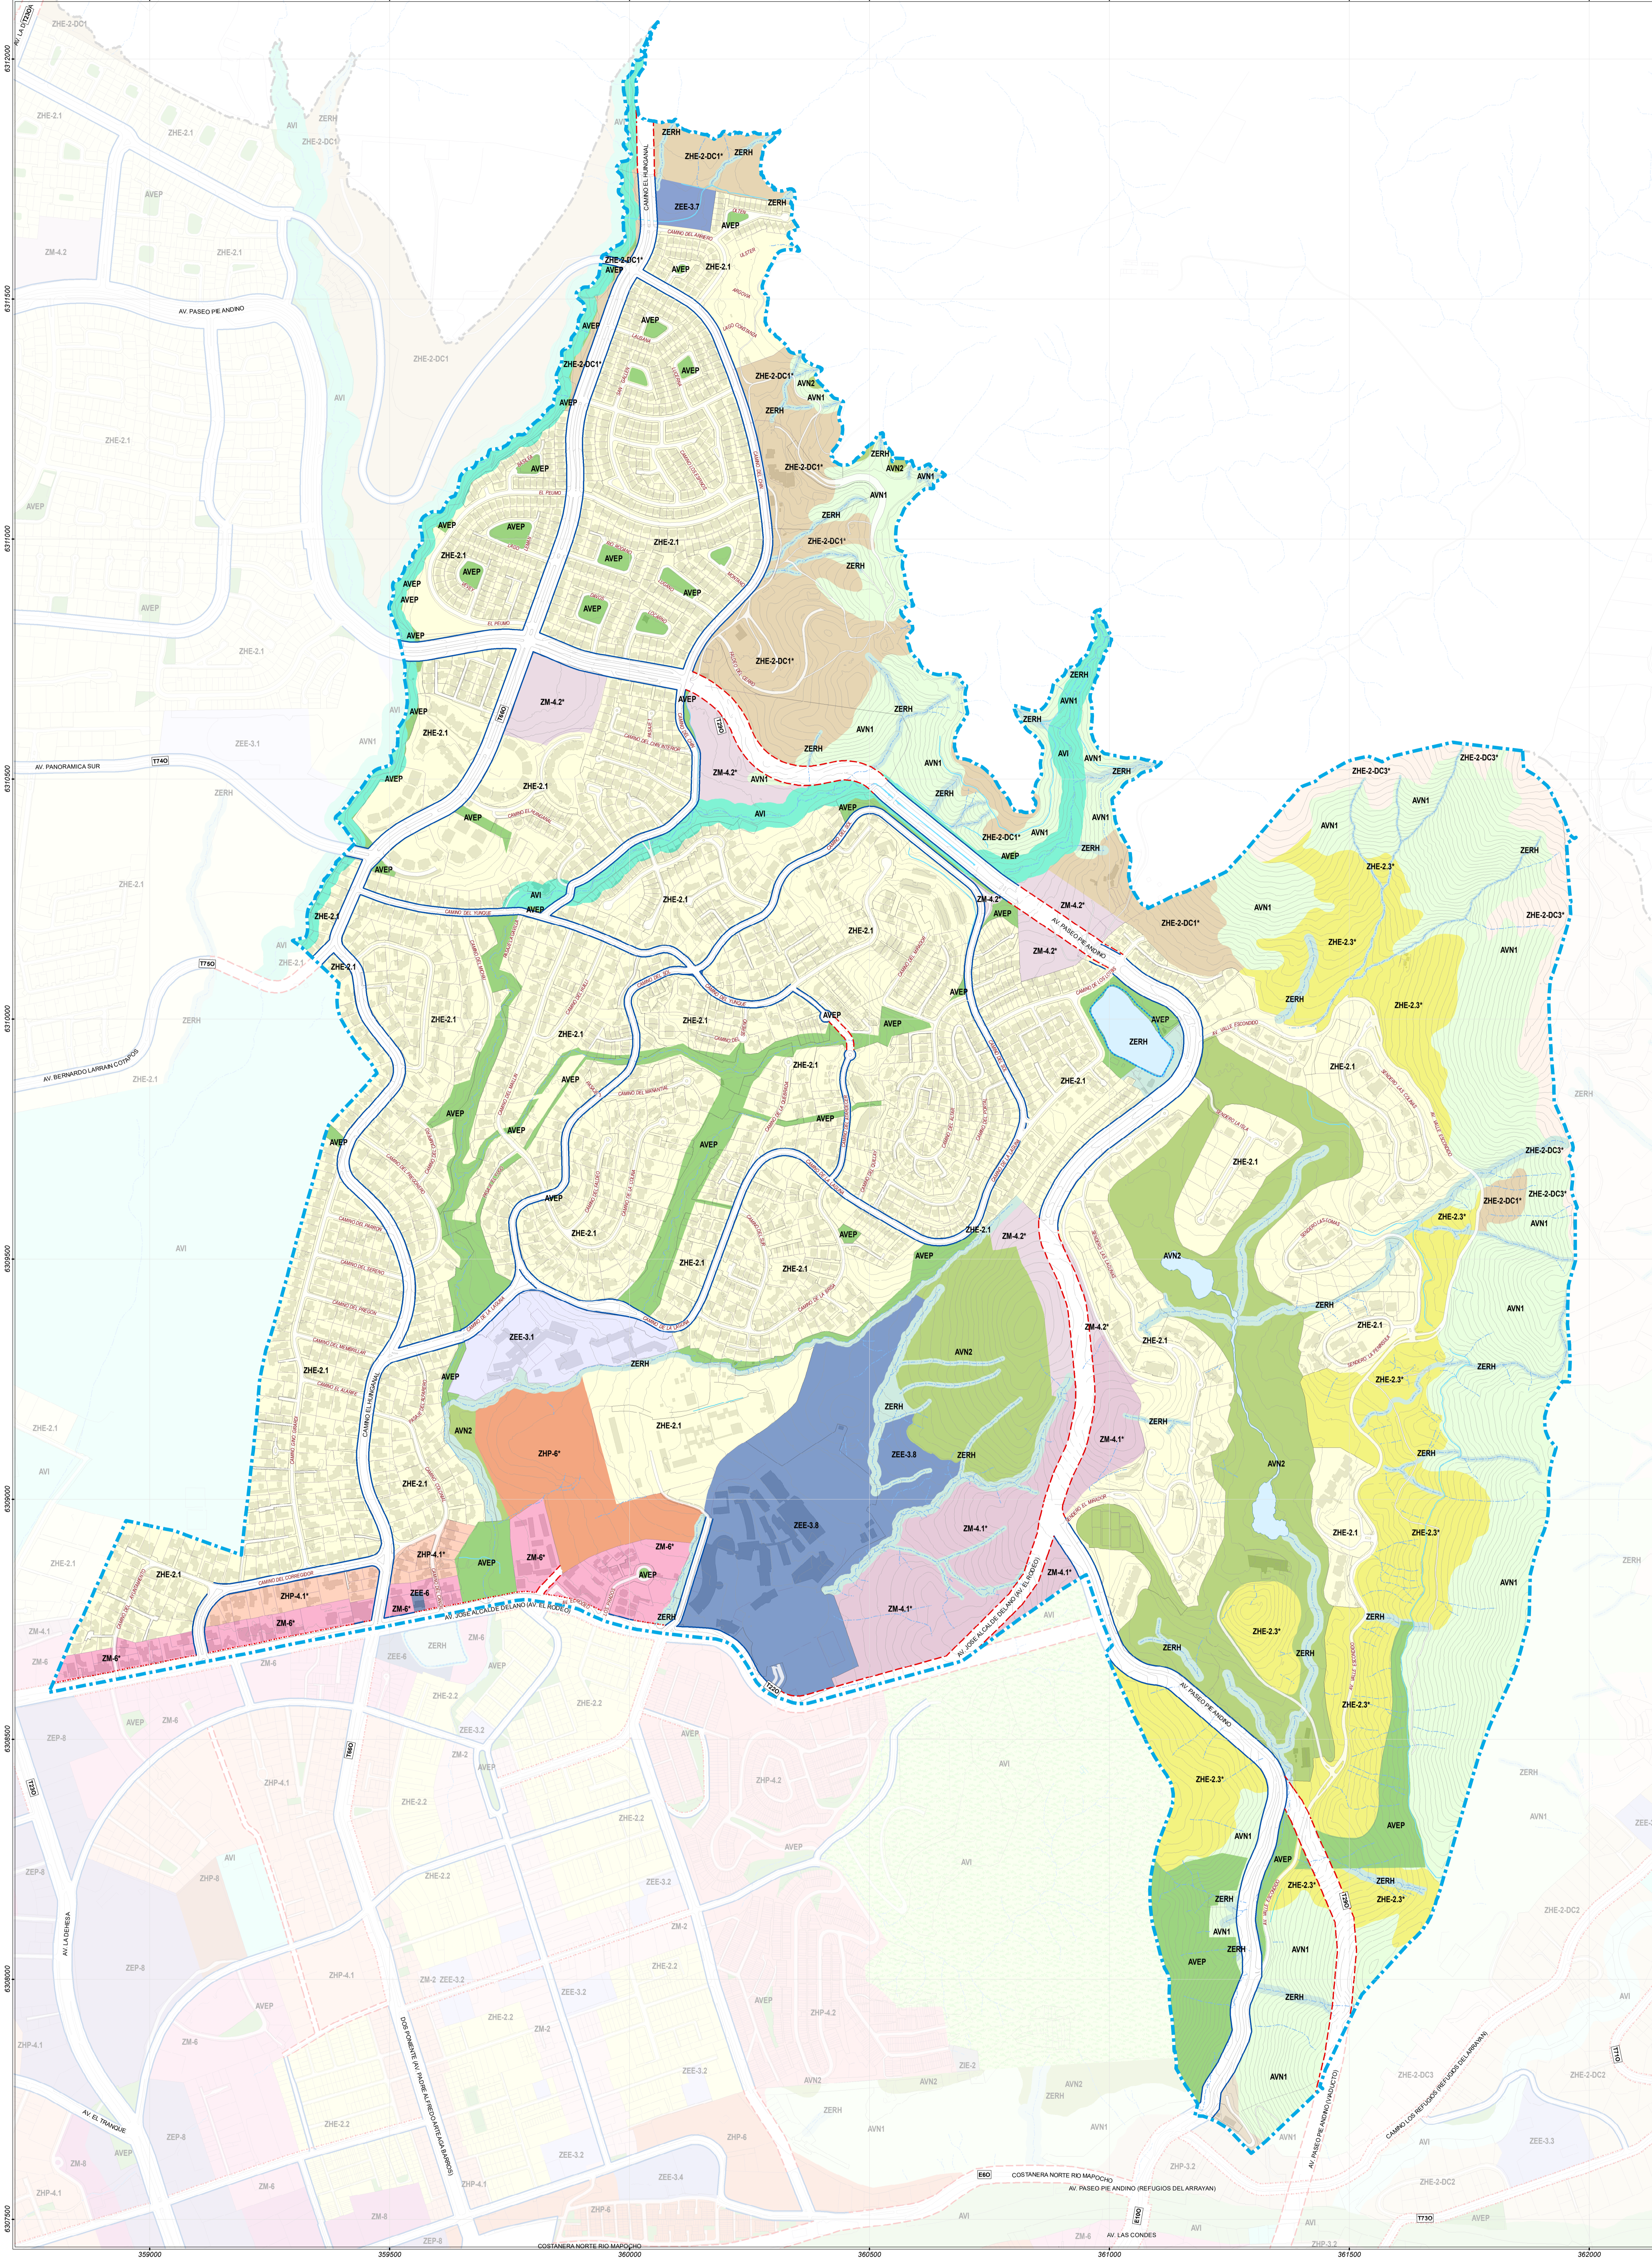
ZHE-2-DC1
ZHE-2.1
ZHE-2.1
AVEP
ZM-4.2
ZHE-2.1
AV. PASEO PIE ANDINO
ZHE-2-DC1
AVI
ZERH
ZHE-2-DC1
ZERH
ZHE-2-DC1*
ZERH
ZEE-3.7
ZERH
AVEP
ZHE-2-DC1*
AVEP
AVEP
ZHE-2.1
AVEP
AVEP
ZHE-2-DC1*
AVEP
ZHE-2-DC1*
AVN2
AVN1
ZERH
ZHE-2-DC1*
ZERH
AVN2
AVN1
AVN1
AVEP
AVEP
ZHE-2.1
ZERH
ZHE-2-DC1*
AVEP
AVEP
AVEP
ZERH
AVEP
AVEP
AVEP
ZHE-2.1
AVEP
AVEP
ZHE-2-DC1*
ZHE-2.1
AVEP
ZERH
ZHE-4.2*
AVEP
AVN1
ZHE-2.1
ZERH
AVN1
ZEE-3.1
AVN1
AVEP
ZERH
AVN1
ZM-4.2*
AVN1
AV. PANORAMICA SUR
T740
ZERH
AVI
ZERH
ZHE-2.1
AVN1
ZERH
AVEP
AVI
ZHE-2-DC3*
ZHE-2-DC3*
AVEP
AVN1
ZHE-2.1
AVEP
ZHE-2-DC1*
AVN1
AVEP
ZERH
ZHE-2.3*
ZERH
AVEP
AVI
AVEP
ZHE-2.1
ZM-4.2*
ZHE-2.1
ZHE-2.1
ZHE-2-DC1*
AVN1
ZHE-2-DC3*
ZM-4.2*
ZHE-2.3*
AVN1
T750
ZHE-2.1
ZHE-2.1
ZHE-2.1
ZHE-2.3*
ZERH
AVEP
ZERH
AVEP
ZERH
ZHE-2.1
ZHE-2.1
ZHE-2.1
ZHE-2.1
ZHE-2.1
AV. BERNARDO LARRAIN COTAPOS
ZHE-2.1
AVEP
ZERH
AVEP
AVEP
ZHE-2.1
AVEP
AVEP
ZHE-2-DC3*
ZHE-2.1
AVEP
ZHE-2-DC1*
ZHE-2-DC3*
AVI
ZHE-2.3*
AVEP
AVN1
AVEP
ZHE-2.1
ZHE-2.1
ZM-4.2*
AVN2
ZHE-2.1
ZHE-2.1
AVEP
ZERH
AVN1
ZM-4.2*
ZHE-2.1
ZEE-3.1
ZERH
AVN2
ZHE-2.1
ZERH
ZHE-2.1
AVEP
ZHE-2.3*
ZERH
ZM-4.1*
ZERH
AVN2
ZHE-2.1
ZEE-3.8
ZERH
ZHE-2.1
ZHP-6*
ZERH
AVI
AVN2
ZHE-2.1
ZEE-3.8
ZHE-2.1
ZHE-2.3*
ZM-4.1*
ZHE-2.1
ZHP-4.1*
ZM-6*
ZM-6*
AVEP
AVEP
ZM-4.1*
ZHE-2.1
ZHP-4.1*
ZEE-6
AVN1
ZHE-2.1
ZM-6*
ZM-6*
ZERH
ZM-4.1*
ZHE-2.3*
ZERH
ZM-4.1
ZM-6*
AV. JOSE ALCALDE DELANO (AV. EL RODEO)
AVI
ZERH
ZERH
ZM-6
ZM-6
ZM-6
ZERH
AVEP
AV. PASEO PIE ANDINO
ZHE-2.3*
ZEE-3.2
ZHE-2.2
AVEP
ZEP-8
AVEP
ZM-2
AVEP
AVI
ZHE-2.3*
AVN1
AVEP
ZHP-4.1
ZHP-4.2
ZHE-2.2
AVEP
ZERH
AVN1
ZHE-2.2
AVI
ZHE-2.2
AVI
AVEP
ZEP-8
ZHP-6
ZEE-3.2
ZHE-2.3*
ZERH
ZHE-2.3*
AVN1
ZERH
ZM-2
ZHE-2.2
ZEP-8
ZHP-4.1
ZM-2 ZEE-3.2
ZEE-3.2
AVEP
AVN1
ZERH
AVEP
AVEP
ZHE-2-DC2
ZHE-2.2
ZM-2
ZHP-4.2
AVI
ZHP-4.1
ZM-6
ZEE-3.2
ZIE-2
ZHE-2-DC3
ZHE-2-DC2
AV. LA DEHESA
AVN2
AVN2
AVN2
ZERH
AVN1
T710
ZHE-2.2
ZERH
AVN1
AVN1
AVN1
AV. EL TRANQUE
AVEP
ZHP-6
ZEP-8
AVN1
ZHP-3.2
ZEE-3.3
ZM-8
ZEE-3.2
ZHP-4.1
ZM-6
ZHP-4.1
ZEE-3.4
E60
COSTANERA NORTE RIO MAPOCHO
AV. PASEO PIE ANDINO (REFUGIOS DEL ARRAYAN)
ZHE-2-DC2
ZHP-4.1
ZM-6
ZHP-6
AVI
ZM-6
AVI
AV. LAS CONDES
AVI
T730
AVEP
ZEP-8
COSTANERA NORTE RIO MAPOCHO
DOS PONIENTE (AV. PADRE ALFREDO ARTEAGA BARROS)
CAMINO LOS REFUGIOS (REFUGIOS DEL ARRAYAN)
AV. PASEO PIE ANDINO (VIADUCTO)
CAMINO EL HUINGANAL
T850
T850
T840
T820
6312000
6311500
6311000
6310500
6310000
6309500
6309000
6308500
6308000
6307500
359000
359500
360000
360500
361000
361500
362000